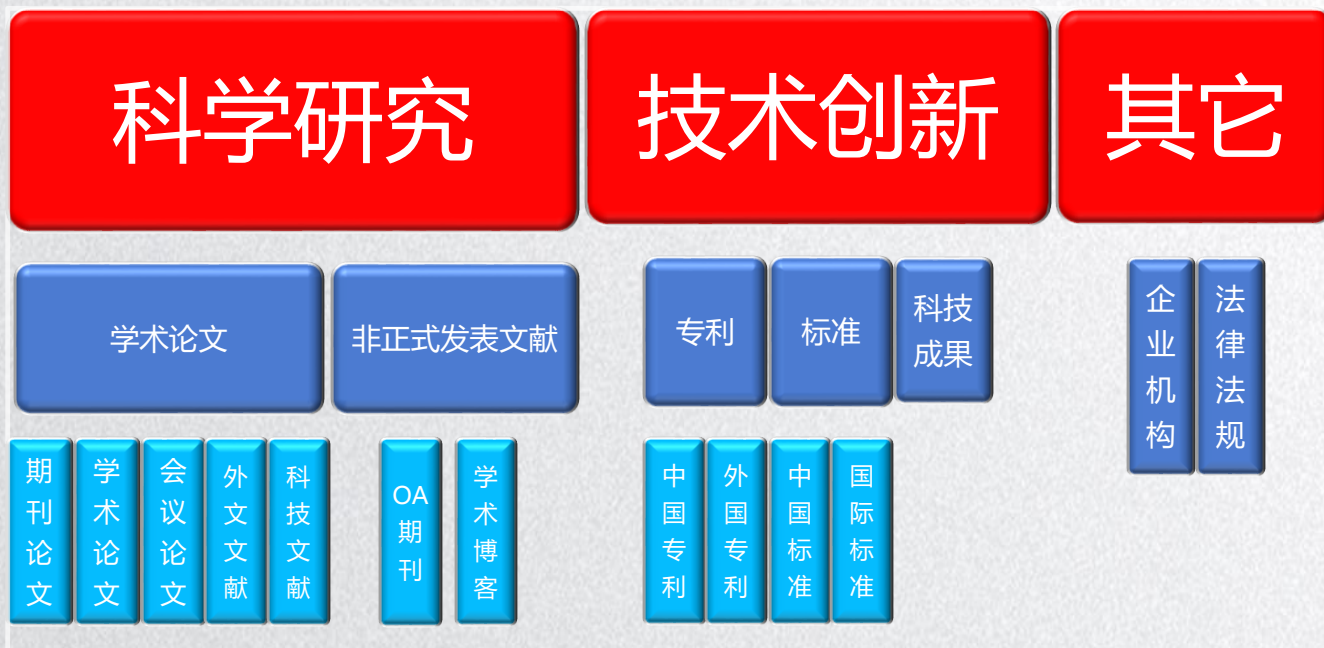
科学研究

技术创新

其它

学术论文

非正式发表文献

专利

标准

科技成果

企业机构

法律法规

期刊论文

学术论文

会议论文

外文文献

科技文献

OA期刊

学术博客

中国专利

外国专利

中国标准

国际标准